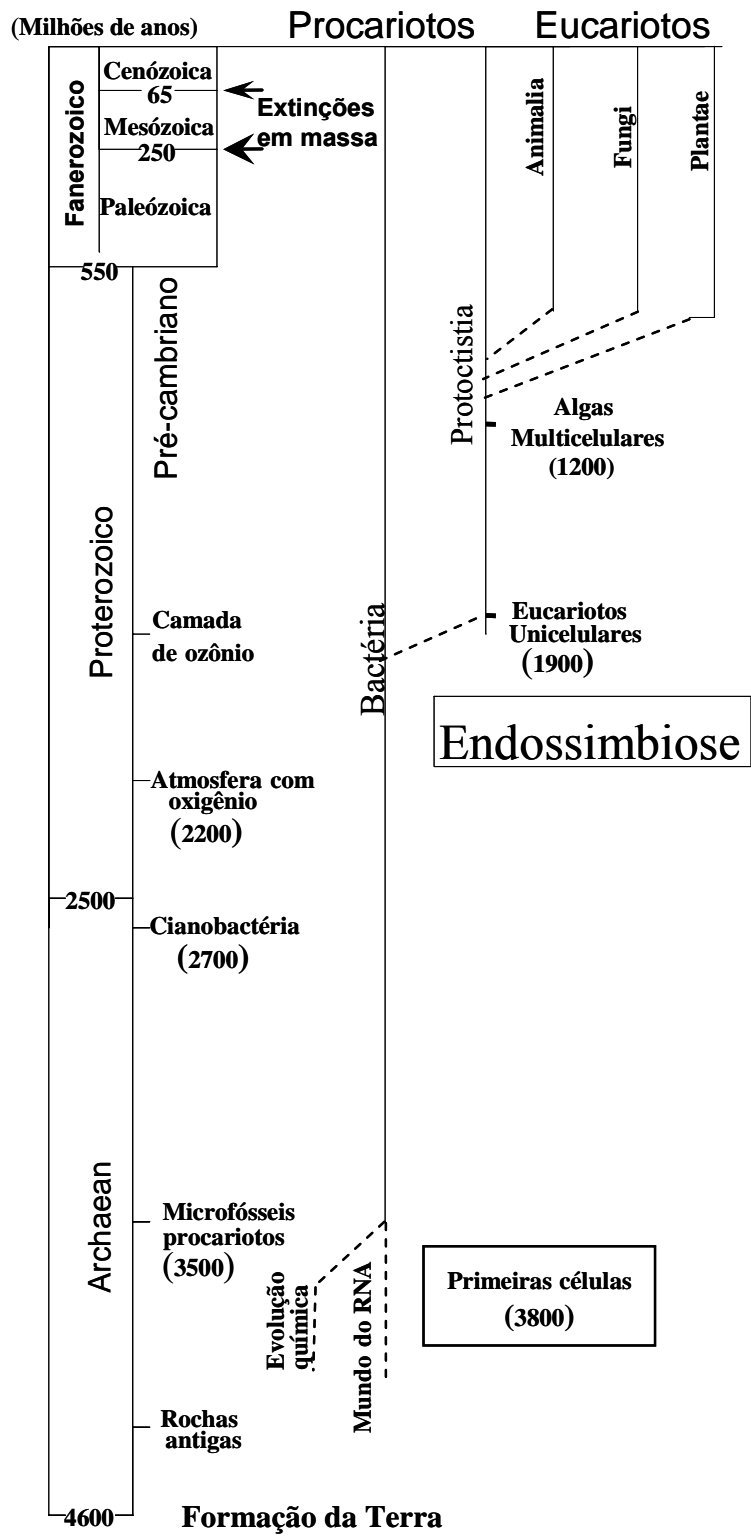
(Milhões de anos)

Procariotos

Eucariotos

Fanerozoico

Cenózoica

65

Mesózoica

250

Paleózoica

Extinções em massa

Animalia

Fungi

Plantae

550

Pré-cambriano

Protoctistia

Algas Multicelulares (1200)

Proterozoico

Camada de ozônio

Bactéria

Eucariotos Unicelulares (1900)

Endossimbiose

Atmosfera com oxigênio (2200)

2500

Cianobactéria (2700)

Archaean

Microfósseis procariotos (3500)

Evolução química

Mundo do RNA

Primeiras células (3800)

Rochas antigas

4600

Formação da Terra